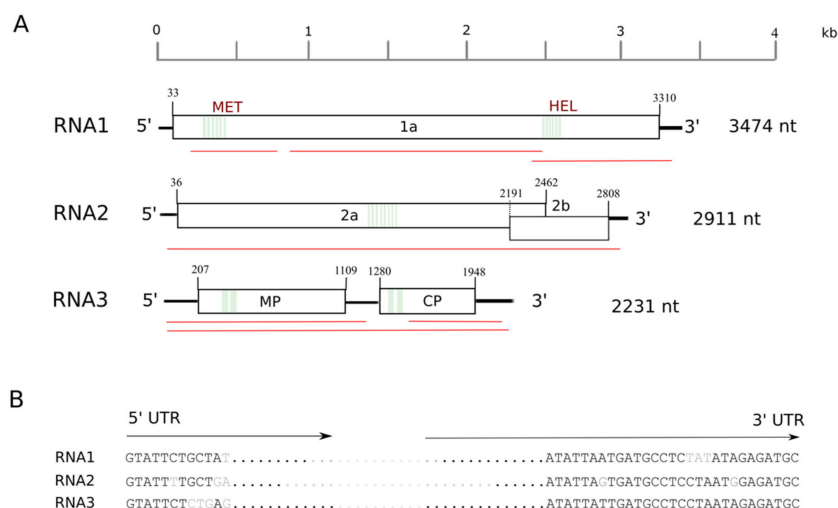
A

0 1 2 3 4 kb

RNA1 5' 33 MET 1a HEL 3310 3' 3474 nt

RNA2 5' 36 2a 2191 2462 2b 2808 3' 2911 nt

RNA3 5' 207 MP 1109 1280 CP 1948 3' 2231 nt

B

5' UTR

3' UTR

RNA1 GTATTCTGCTAT..........................ATATTAATGATGCCTCTATATAGAGATGC
RNA2 GTATTTTGCTGA..........................ATATTAGTGATGCCTCCTAATGGAGATGC
RNA3 GTATTCTCTGAG..........................ATATTATTGATGCCTCCTAATAGAGATGC